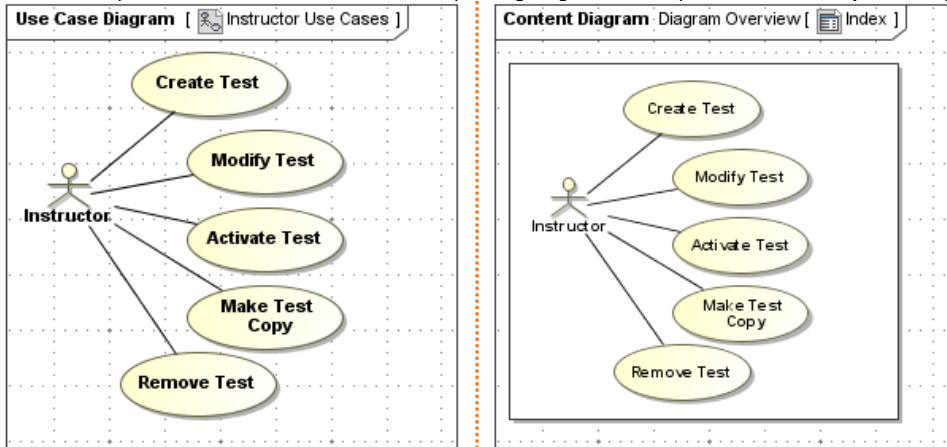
Use Case Diagram [ Instructor Use Cases ]

Create Test
Modify Test
Instructor
Activate Test
Make Test Copy
Remove Test

Content Diagram Diagram Overview [ Index ]

Create Test
Modify Test
Instructor
Activate Test
Make Test Copy
Remove Test